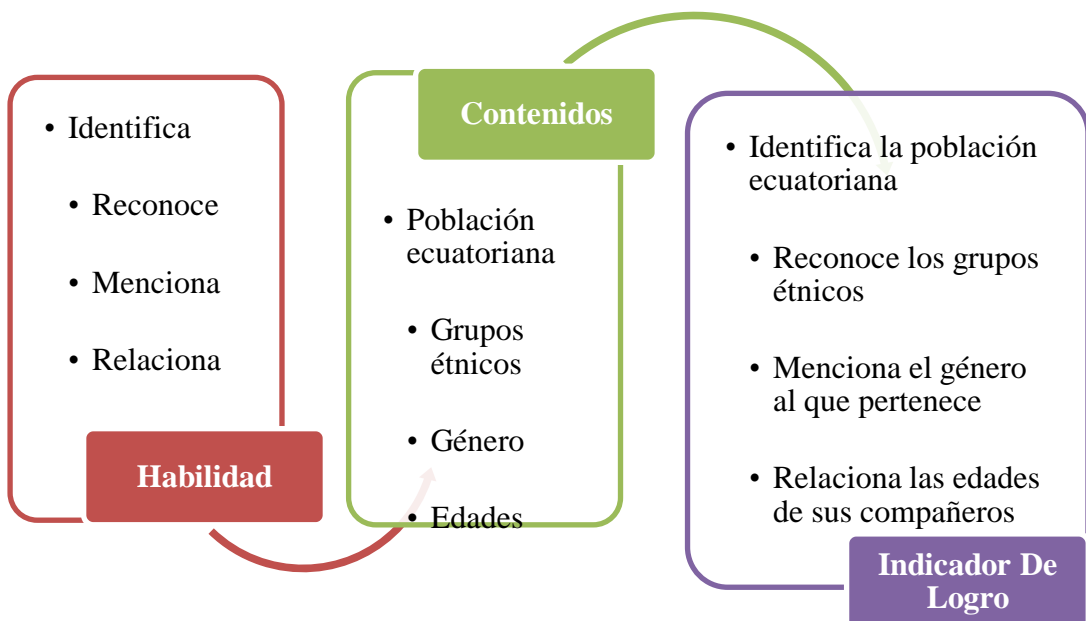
- Identifica
  - Reconoce
  - Menciona
  - Relaciona

Habilidad

Contenidos

- Población ecuatoriana
  - Grupos étnicos
  - Género
  - Edades

- Identifica la población ecuatoriana
  - Reconoce los grupos étnicos
  - Menciona el género al que pertenece
  - Relaciona las edades de sus compañeros

Indicador De Logro